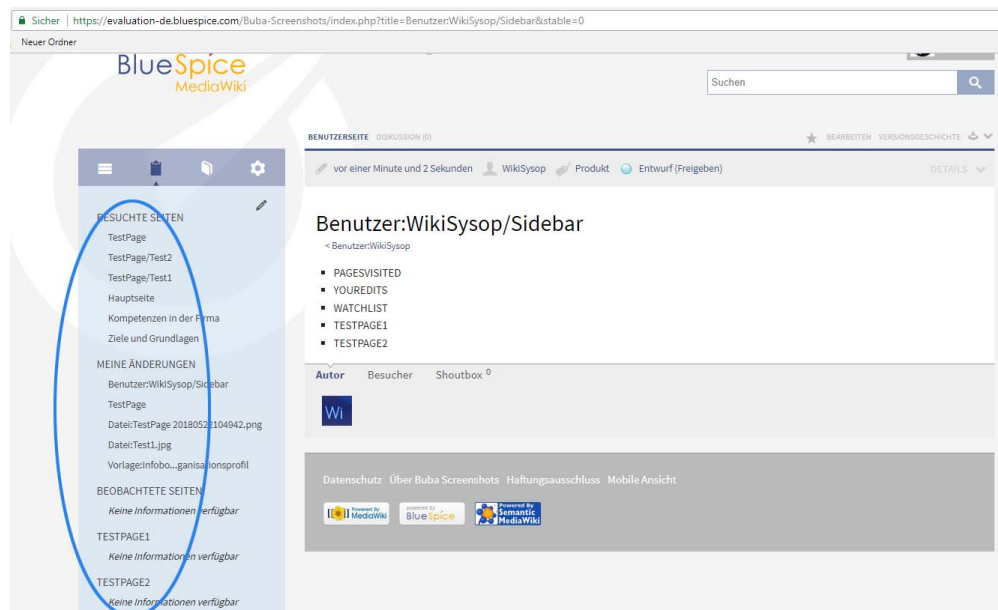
Sicher | https://evaluation-de.bluespice.com/Buba-Screenshots/index.php?title=Benutzer:WikiSysop/Sidebar&stable=0

Neuer Ordner

BlueSpice MediaWiki

Suchen

BENUTZERSEITE DISKUSSION (0)

BEARBEITEN VERSIONSGESCHICHTE

vor einer Minute und 2 Sekunden WikiSysop Produkt Entwurf (Freigeben)

DETAILS

BESUCHTE SEITEN
TestPage
TestPage/Test2
TestPage/Test1
Hauptseite
Kompetenzen in der Firma
Ziele und Grundlagen

MEINE ÄNDERUNGEN
Benutzer:WikiSysop/Sidebar
TestPage
Datei:TestPage 2018052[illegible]104942.png
Datei:Test1.jpg
Vorlage:Infobo...ganisationsprofil

BEOBACHTETE SEITEN
Keine Informationen verfügbar

TESTPAGE1
Keine Informationen verfügbar

TESTPAGE2
Keine Informationen verfügbar

Benutzer:WikiSysop/Sidebar

< Benutzer:WikiSysop

- PAGESVISITED
- YOUREDITS
- WATCHLIST
- TESTPAGE1
- TESTPAGE2

Autor Besucher Shoutbox 0

Wi

Datenschutz Über Buba Screenshots Haftungsausschluss Mobile Ansicht

Powered By MediaWiki powered by BlueSpice Powered By Semantic MediaWiki